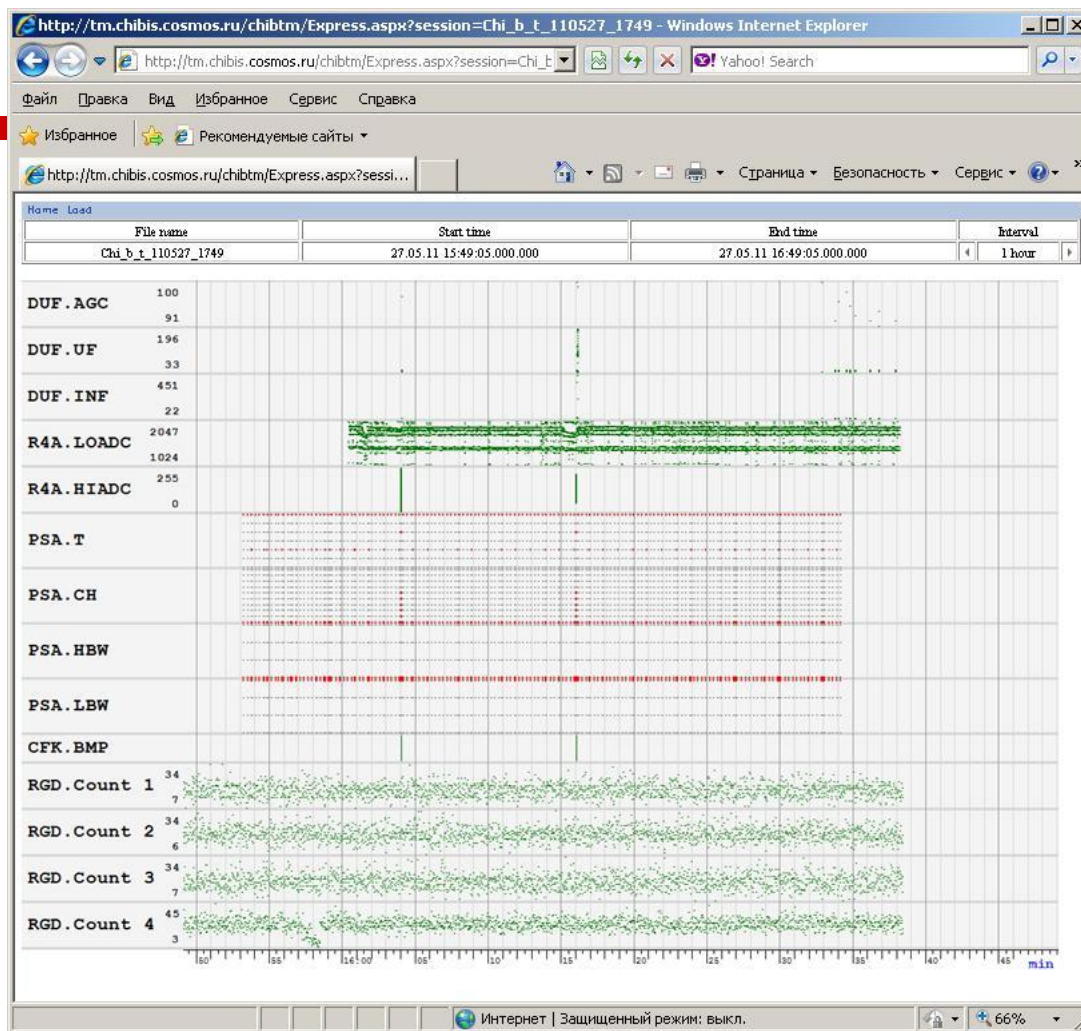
http://tm.chibis.cosmos.ru/chibtm/Express.aspx?session=Chi_b_t_110527_1749 - Windows Internet Explorer

http://tm.chibis.cosmos.ru/chibtm/Express.aspx?session=Chi_b

Yahoo! Search

Файл Правка Вид Избранное Сервис Справка

Избранное Рекомендуемые сайты

http://tm.chibis.cosmos.ru/chibtm/Express.aspx?sessi...

Страница Безопасность Сервис

Home Load

| File name | Start time | End time | Interval |
|---|---|---|---|
| Chi_b_t_110527_1749 | 27.05.11 15:49:05.000.000 | 27.05.11 16:49:05.000.000 | 1 hour |

DUF.AGC 100 91
DUF.UF 196 33
DUF.INF 451 22
R4A.LOADC 2047 1024
R4A.HIADC 255 0
PSA.T
PSA.CH
PSA.HBW
PSA.LBW
CFK.BMP
RGD.Count 1 34 7
RGD.Count 2 34 6
RGD.Count 3 34 7
RGD.Count 4 45 3

50 55 16:00 05 10 15 20 25 30 35 40 45 min

Интернет | Защищенный режим: выкл.

66%